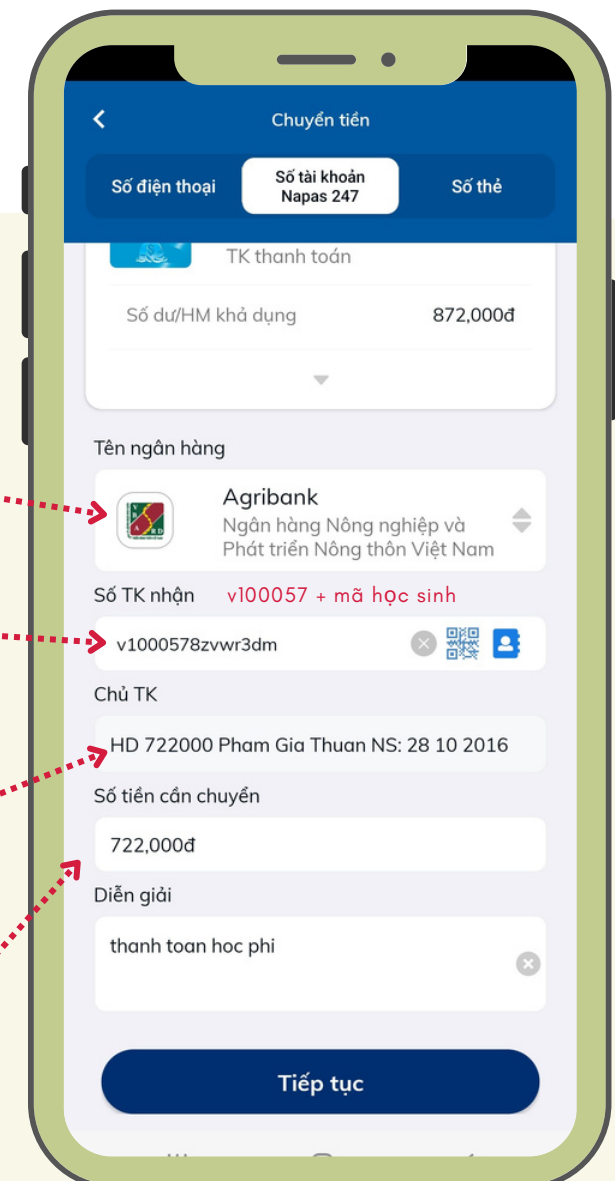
Chuyển tiền

Số điện thoại
Số tài khoản Napas 247
Số thẻ

TK thanh toán

Số dư/HM khả dụng 872,000đ

Tên ngân hàng

Agribank
Ngân hàng Nông nghiệp và Phát triển Nông thôn Việt Nam

Số TK nhận v100057 + mã học sinh

v1000578zvwr3dm

Chủ TK

HD 722000 Pham Gia Thuan NS: 28 10 2016

Số tiền cần chuyển

722,000đ

Diễn giải

thanh toan hoc phi

Tiếp tục